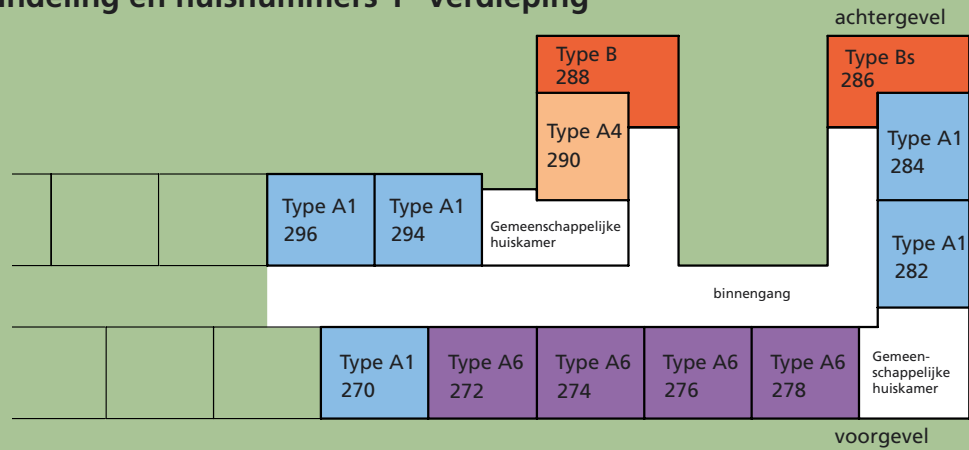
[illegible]ndeling en huisnummers 1e verdieping

achtergevel

Type B
288

Type Bs
286

Type A4
290

Type A1
284

Type A1
296

Type A1
294

Gemeenschappelijke huiskamer

Type A1
282

binnengang

Type A1
270

Type A6
272

Type A6
274

Type A6
276

Type A6
278

Gemeenschappelijke huiskamer

voorgevel